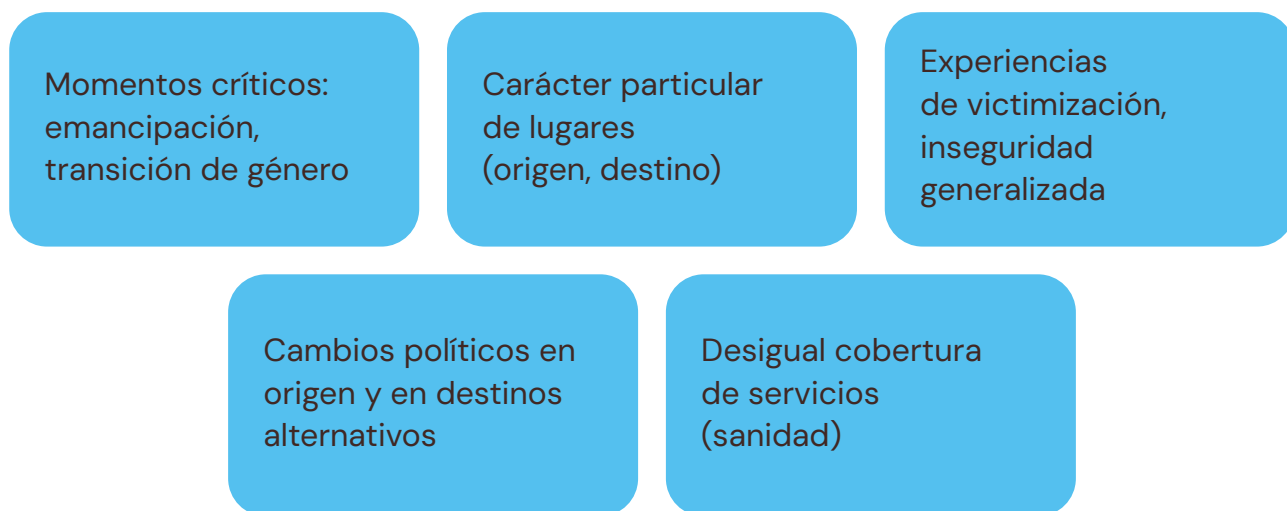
Momentos críticos: emancipación, transición de género

Carácter particular de lugares (origen, destino)

Experiencias de victimización, inseguridad generalizada

Cambios políticos en origen y en destinos alternativos

Desigual cobertura de servicios (sanidad)